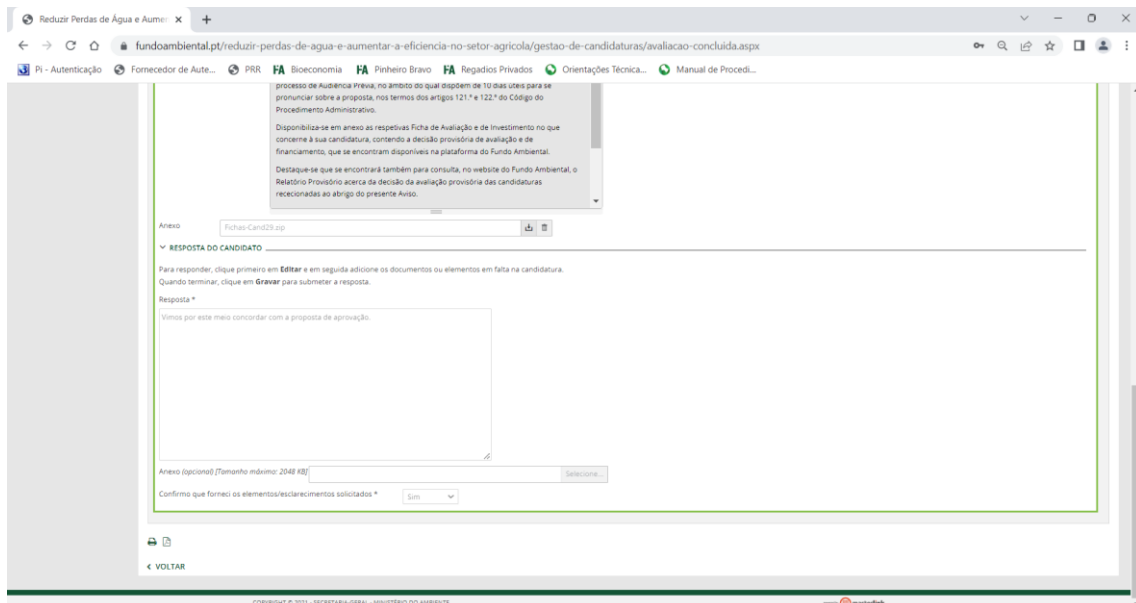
Reduzir Perdas de Água e Aume ×

fundoambiental.pt/reduzir-perdas-de-agua-e-aumentar-a-eficiencia-no-setor-agricola/gestao-de-candidaturas/avaliacao-concluida.aspx

Pi - Autenticação | Fornecedor de Aute... | PRR | FA Bioeconomia | FA Pinheiro Bravo | FA Regadios Privados | Orientações Técnica... | Manual de Procedi...

processo de Audiência Prévia, no âmbito do qual dispõem de 10 dias úteis para se pronunciar sobre a proposta, nos termos dos artigos 121.º e 122.º do Código do Procedimento Administrativo.

Disponibiliza-se em anexo as respetivas Ficha de Avaliação e de Investimento no que concerne à sua candidatura, contendo a decisão provisória de avaliação e de financiamento, que se encontram disponíveis na plataforma do Fundo Ambiental.

Destaque-se que se encontrará também para consulta, no website do Fundo Ambiental, o Relatório Provisório acerca da decisão da avaliação provisória das candidaturas rececionadas ao abrigo do presente Aviso.

Anexo | Fichas-Cand29.zip

RESPOSTA DO CANDIDATO

Para responder, clique primeiro em Editar e em seguida adicione os documentos ou elementos em falta na candidatura.
Quando terminar, clique em Gravar para submeter a resposta.

Resposta *

Vimos por este meio concordar com a proposta de aprovação.

Anexo (opcional) [Tamanho máximo: 2048 KB] | Selecione...

Confirmo que forneci os elementos/esclarecimentos solicitados * | Sim

< VOLTAR

COPYRIGHT © 2021 - SECRETARIA-GERAL - MINISTÉRIO DO AMBIENTE